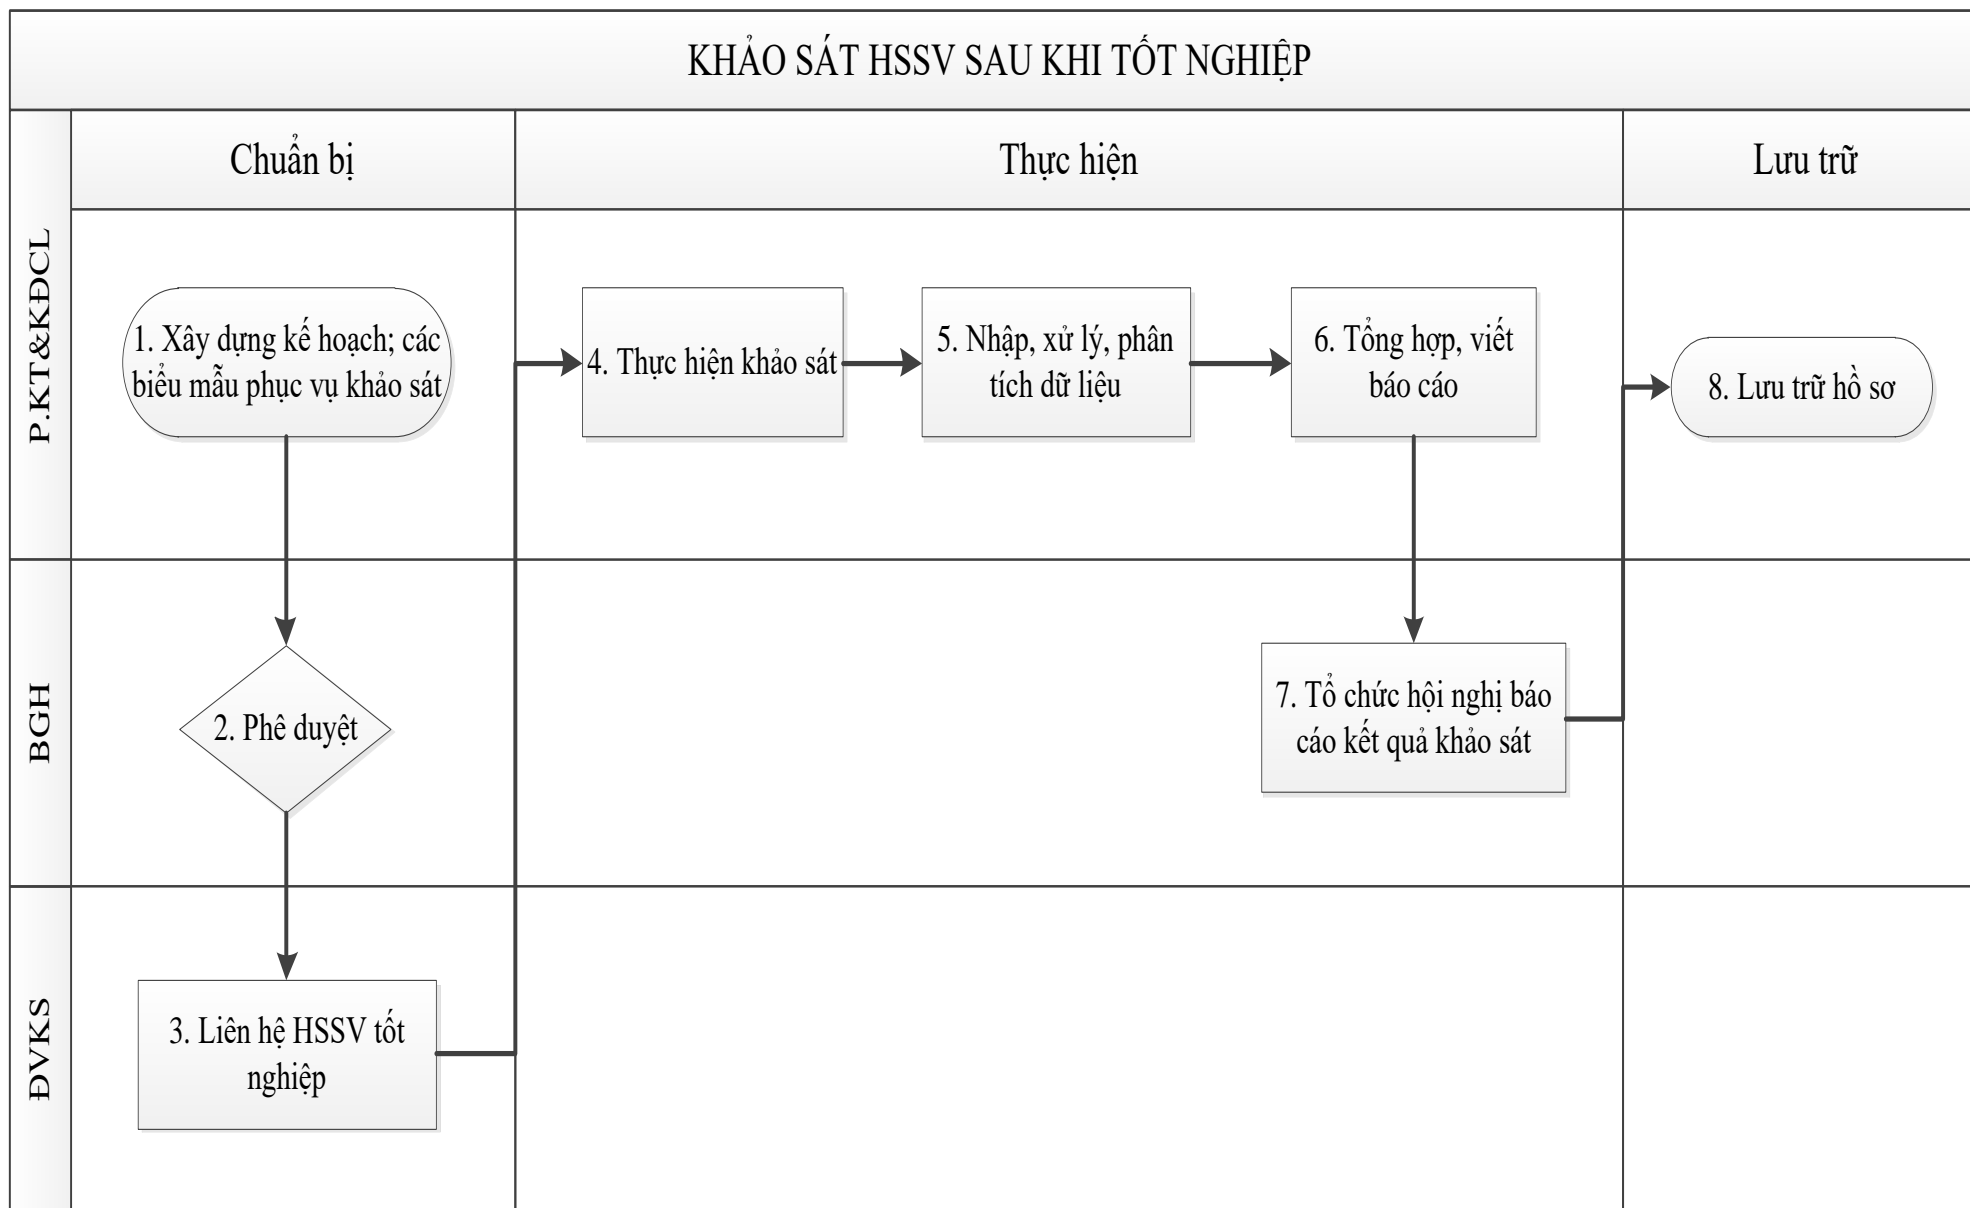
KHẢO SÁT HSSV SAU KHI TỐT NGHIỆP

Chuẩn bị

Thực hiện

Lưu trữ

P.KT&KĐCL

1. Xây dựng kế hoạch; các biểu mẫu phục vụ khảo sát

4. Thực hiện khảo sát

5. Nhập, xử lý, phân tích dữ liệu

6. Tổng hợp, viết báo cáo

8. Lưu trữ hồ sơ

BGH

2. Phê duyệt

7. Tổ chức hội nghị báo cáo kết quả khảo sát

ĐVKS

3. Liên hệ HSSV tốt nghiệp